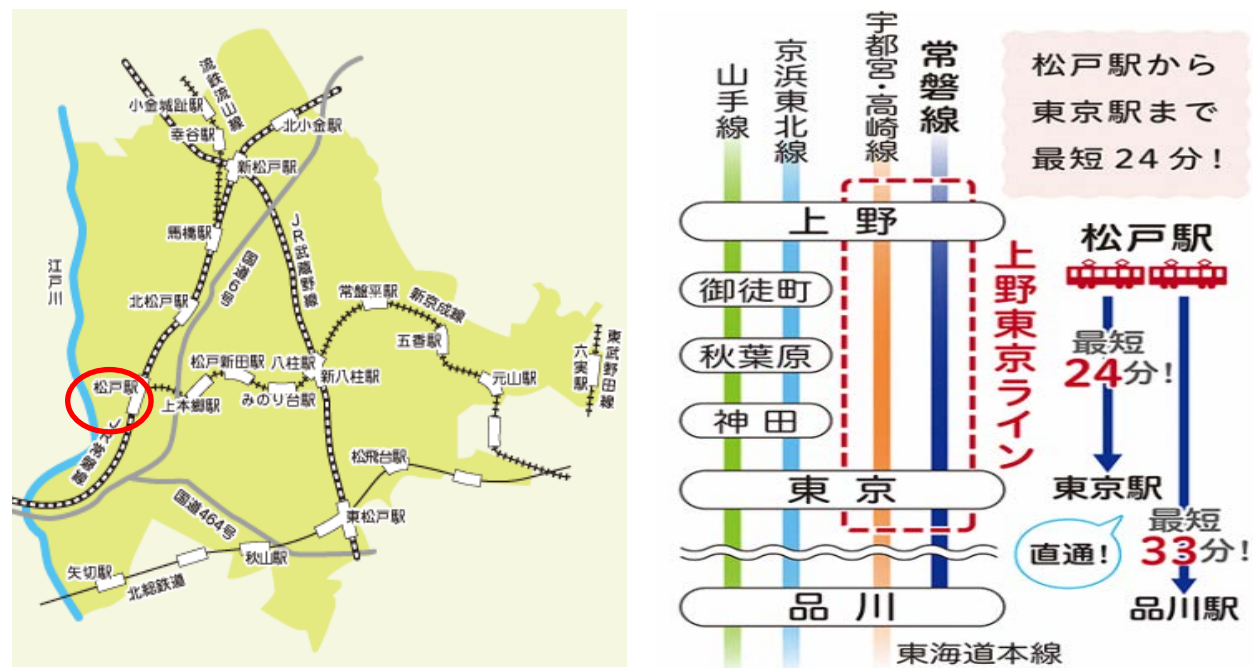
流鉄流山線
小金城趾駅
幸谷駅
北小金駅
新松戸駅
馬橋駅
JR武蔵野線
国道6号
江戸川
北松戸駅
常盤平駅
新京成線
五香駅
東武野田線
六実駅
松戸駅
松戸新田駅
八柱駅
新八柱駅
元山駅
上本郷駅
みのり台駅
JR常磐線
松飛台駅
国道464号
東松戸駅
秋山駅
矢切駅
北総鉄道

山手線
京浜東北線
宇都宮・高崎線
常磐線

松戸駅から
東京駅まで
最短24分!

上野
御徒町
秋葉原
神田
東京
品川
上野東京ライン
松戸駅
最短
24分!
東京駅
最短
33分!
品川駅
直通!
東海道本線